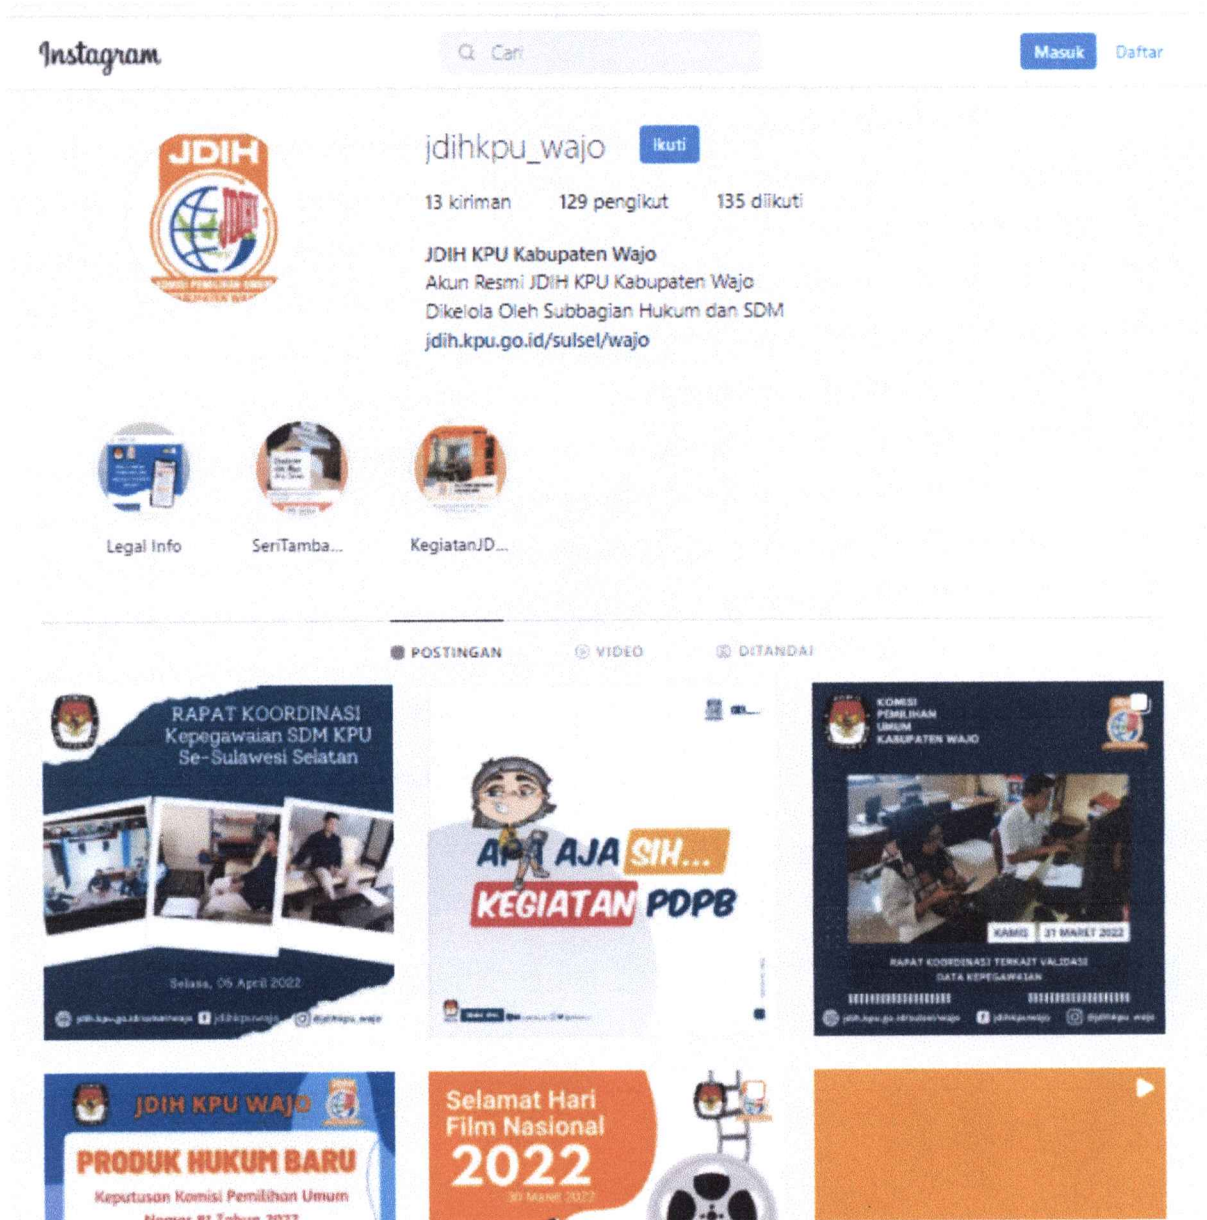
Instagram

Cari

Masuk Daftar

JDIH

jdihkpu_wajo Ikuti

13 kiriman 129 pengikut 135 diikuti

JDIH KPU Kabupaten Wajo
Akun Resmi JDIH KPU Kabupaten Wajo
Dikelola Oleh Subbagian Hukum dan SDM
jdih.kpu.go.id/sulsel/wajo

Legal Info SeriTamba... KegiatanJD...

POSTINGAN VIDEO DITANDAI

RAPAT KOORDINASI
Kepegawaian SDM KPU
Se-Sulawesi Selatan

Selasa, 05 April 2022

jdih.kpu.go.id/sulsel/wajo jdihkpuwajo @jdihkpu_wajo

APA AJA SIH...
KEGIATAN PDPB

KOMISI PEMILIHAN UMUM KABUPATEN WAJO

KAMIS 31 MARET 2022

RAPAT KOORDINASI TERKAIT VALIDASI DATA KEPEGAWAIAN

jdih.kpu.go.id/sulsel/wajo jdihkpuwajo @jdihkpu_wajo

JDIH KPU WAJO
PRODUK HUKUM BARU
Keputusan Komisi Pemilihan Umum
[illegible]

Selamat Hari
Film Nasional
2022
30 Maret 2022